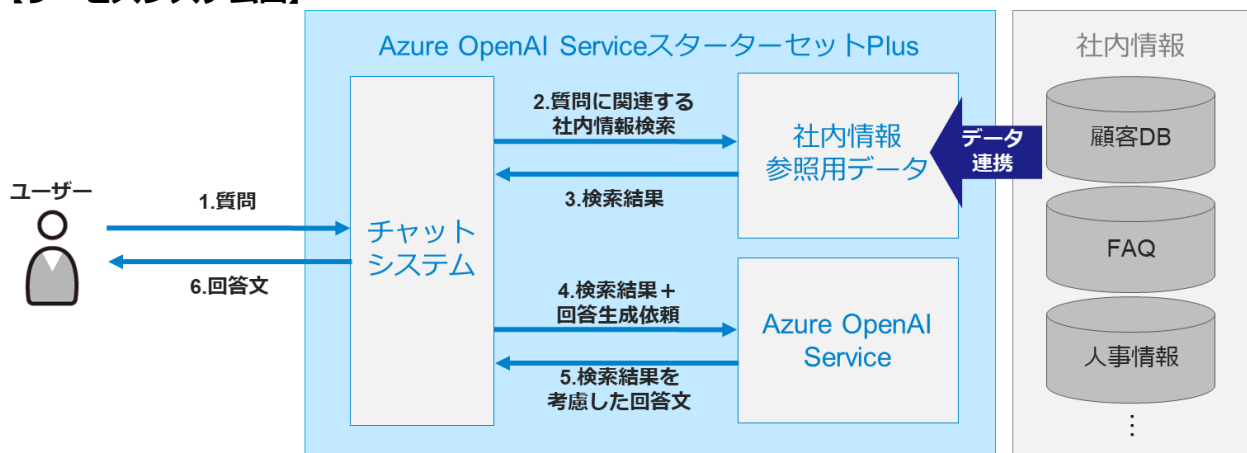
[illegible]

Azure OpenAI Serviceスターターセットplus

社内情報

ユーザー

1.質問

6.回答文

チャット
システム

2.質問に関連する
社内情報検索

3.検索結果

4.検索結果＋
回答生成依頼

5.検索結果を
考慮した回答文

社内情報
参照用データ

データ
連携

Azure OpenAI
Service

顧客DB

FAQ

人事情報

⋮